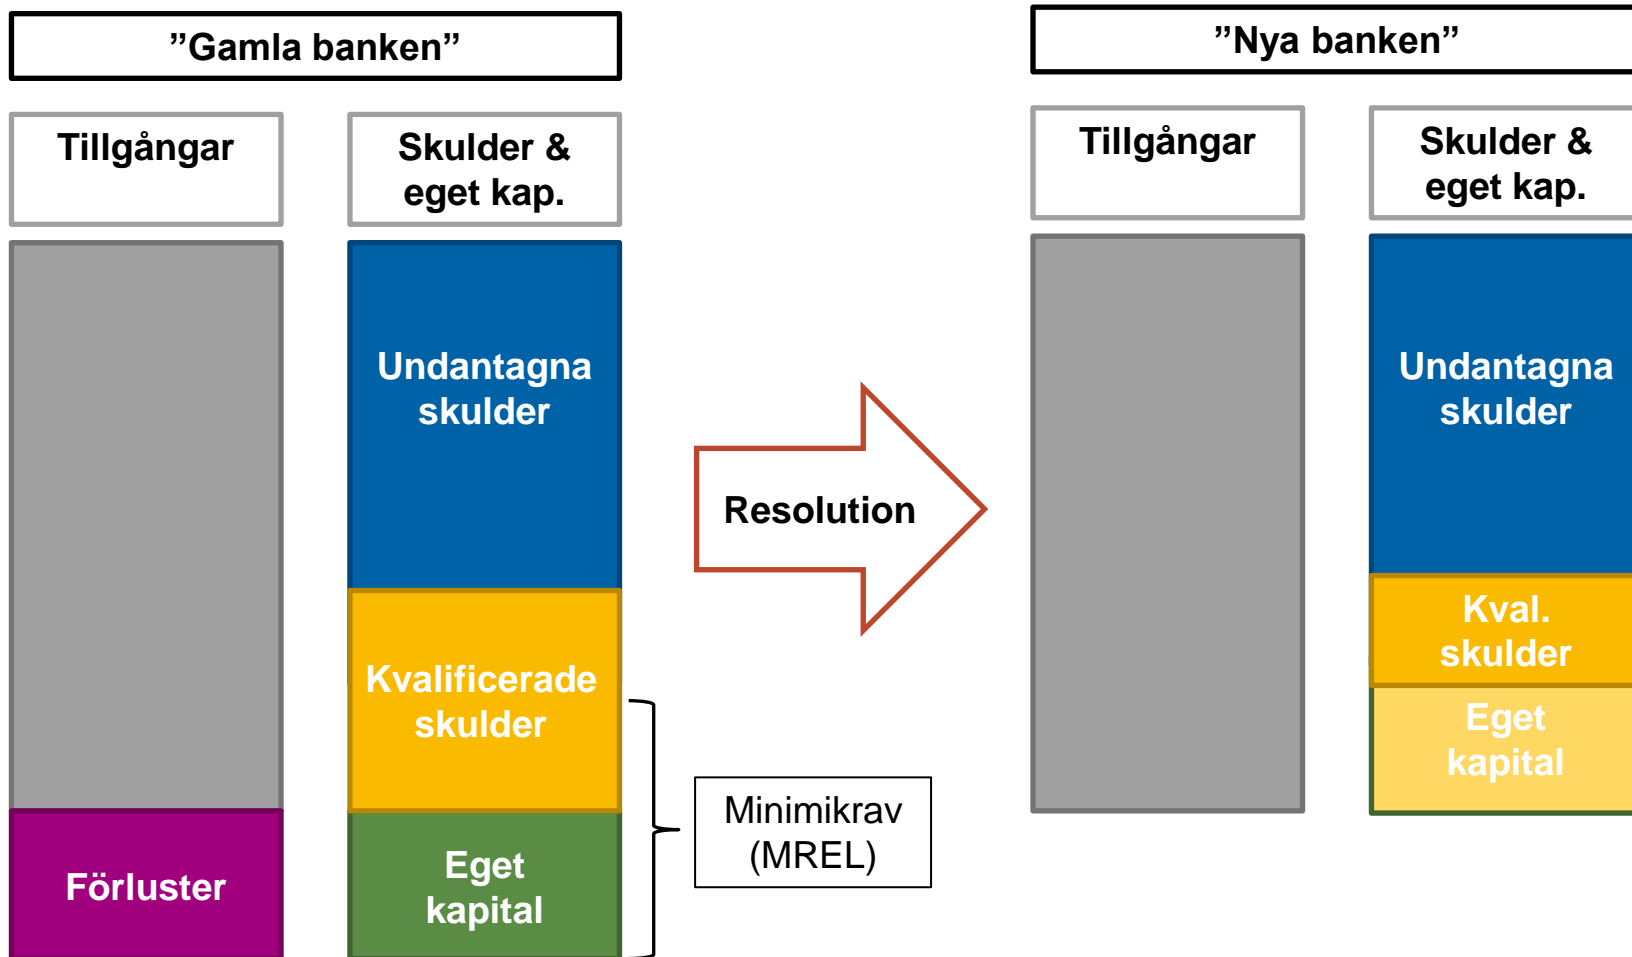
”Gamla banken”

Tillgångar

Skulder & eget kap.

Undantagna skulder

Kvalificerade skulder

Eget kapital

Förluster

Minimikrav (MREL)

Resolution

”Nya banken”

Tillgångar

Skulder & eget kap.

Undantagna skulder

Kval. skulder

Eget kapital